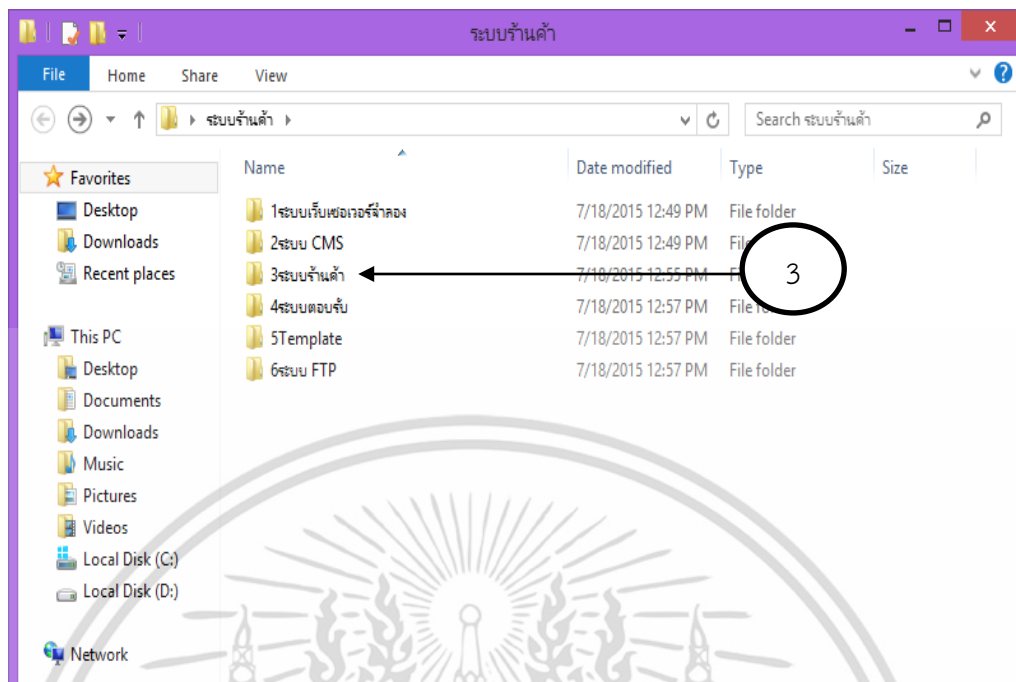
ระบบร้านค้า

File Home Share View

ระบบร้านค้า

Search ระบบร้านค้า

Favorites
Desktop
Downloads
Recent places

This PC
Desktop
Documents
Downloads
Music
Pictures
Videos
Local Disk (C:)
Local Disk (D:)

Network

| Name | Date modified | Type | Size |
|---|---|---|---|
| 1ระบบเว็บเซอเวอร์จำลอง | 7/18/2015 12:49 PM | File folder | |
| 2ระบบ CMS | 7/18/2015 12:49 PM | File folder | |
| 3ระบบร้านค้า | 7/18/2015 12:55 PM | File folder | |
| 4ระบบตอบรับ | 7/18/2015 12:57 PM | File folder | |
| 5Template | 7/18/2015 12:57 PM | File folder | |
| 6ระบบ FTP | 7/18/2015 12:57 PM | File folder | |

3